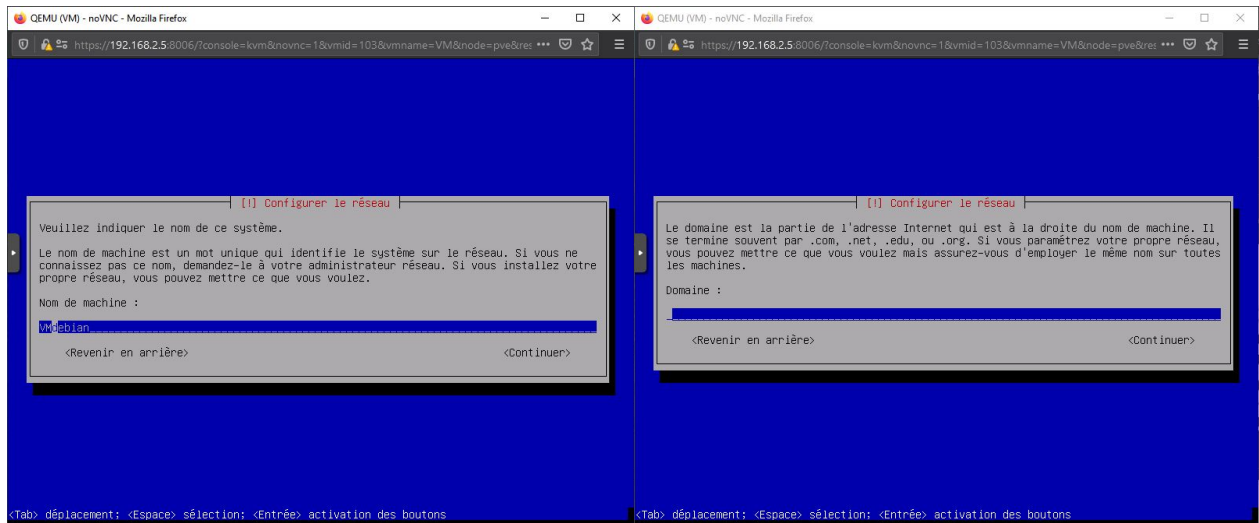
QEMU (VM) - noVNC - Mozilla Firefox

https://192.168.2.5:8006/?console=kvm&novnc=1&vmid=103&vmname=VM&node=pve&res ···

[!] Configurer le réseau

Veuillez indiquer le nom de ce système.

Le nom de machine est un mot unique qui identifie le système sur le réseau. Si vous ne connaissez pas ce nom, demandez-le à votre administrateur réseau. Si vous installez votre propre réseau, vous pouvez mettre ce que vous voulez.

Nom de machine :

VMdebian

<Revenir en arrière>

<Continuer>

<Tab> déplacement; <Espace> sélection; <Entrée> activation des boutons

QEMU (VM) - noVNC - Mozilla Firefox

https://192.168.2.5:8006/?console=kvm&novnc=1&vmid=103&vmname=VM&node=pve&res ···

[!] Configurer le réseau

Le domaine est la partie de l'adresse Internet qui est à la droite du nom de machine. Il se termine souvent par .com, .net, .edu, ou .org. Si vous paramétrez votre propre réseau, vous pouvez mettre ce que vous voulez mais assurez-vous d'employer le même nom sur toutes les machines.

Domaine :

<Revenir en arrière>

<Continuer>

<Tab> déplacement; <Espace> sélection; <Entrée> activation des boutons